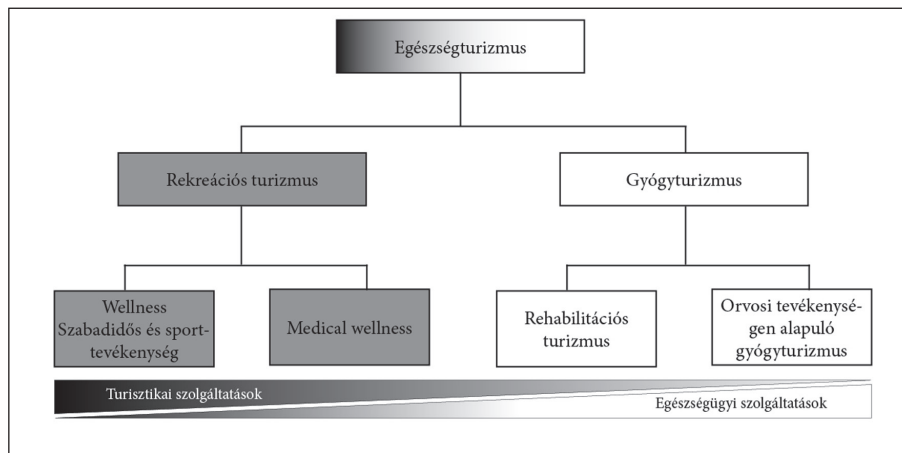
Egészségturizmus

Rekreációs turizmus

Gyógyturizmus

Wellness Szabadidős és sporttevékenység

Medical wellness

Rehabilitációs turizmus

Orvosi tevékenységen alapuló gyógyturizmus

Turisztikai szolgáltatások

Egészségügyi szolgáltatások